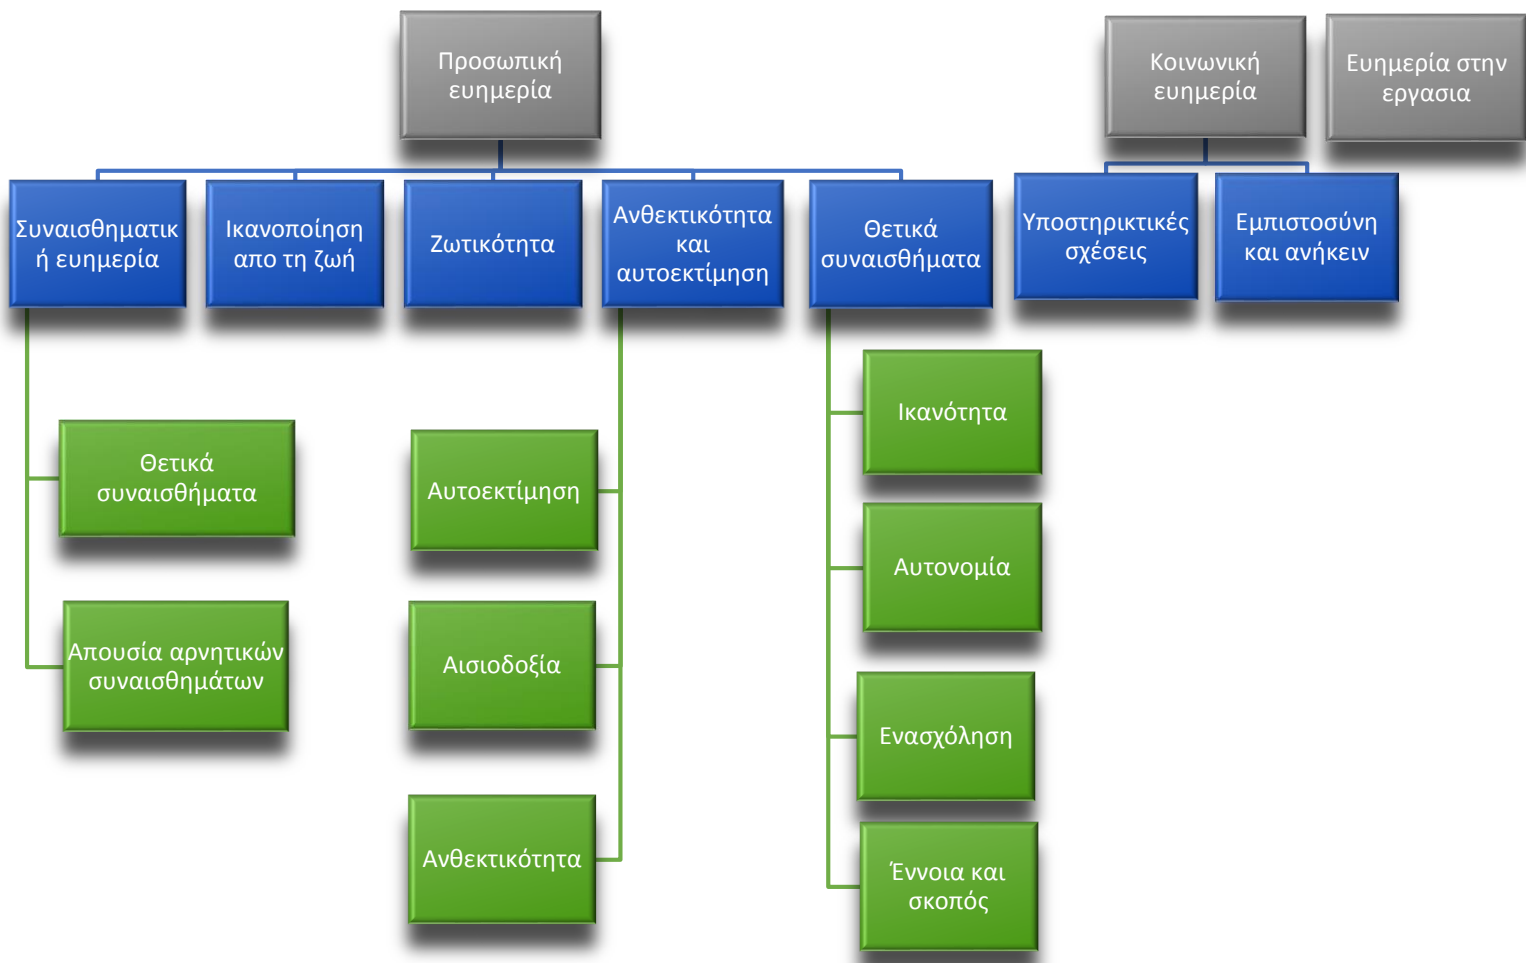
Προσωπική ευημερία

Κοινωνική ευημερία

Ευημερία στην εργασια

Συναισθηματικ ή ευημερία

Ικανοποίηση απο τη ζωή

Ζωτικότητα

Ανθεκτικότητα και αυτοεκτίμηση

Θετικά συναισθήματα

Υποστηρικτικές σχέσεις

Εμπιστοσύνη και ανήκειν

Θετικά συναισθήματα

Απουσία αρνητικών συναισθημάτων

Αυτοεκτίμηση

Αισιοδοξία

Ανθεκτικότητα

Ικανότητα

Αυτονομία

Ενασχόληση

Έννοια και σκοπός